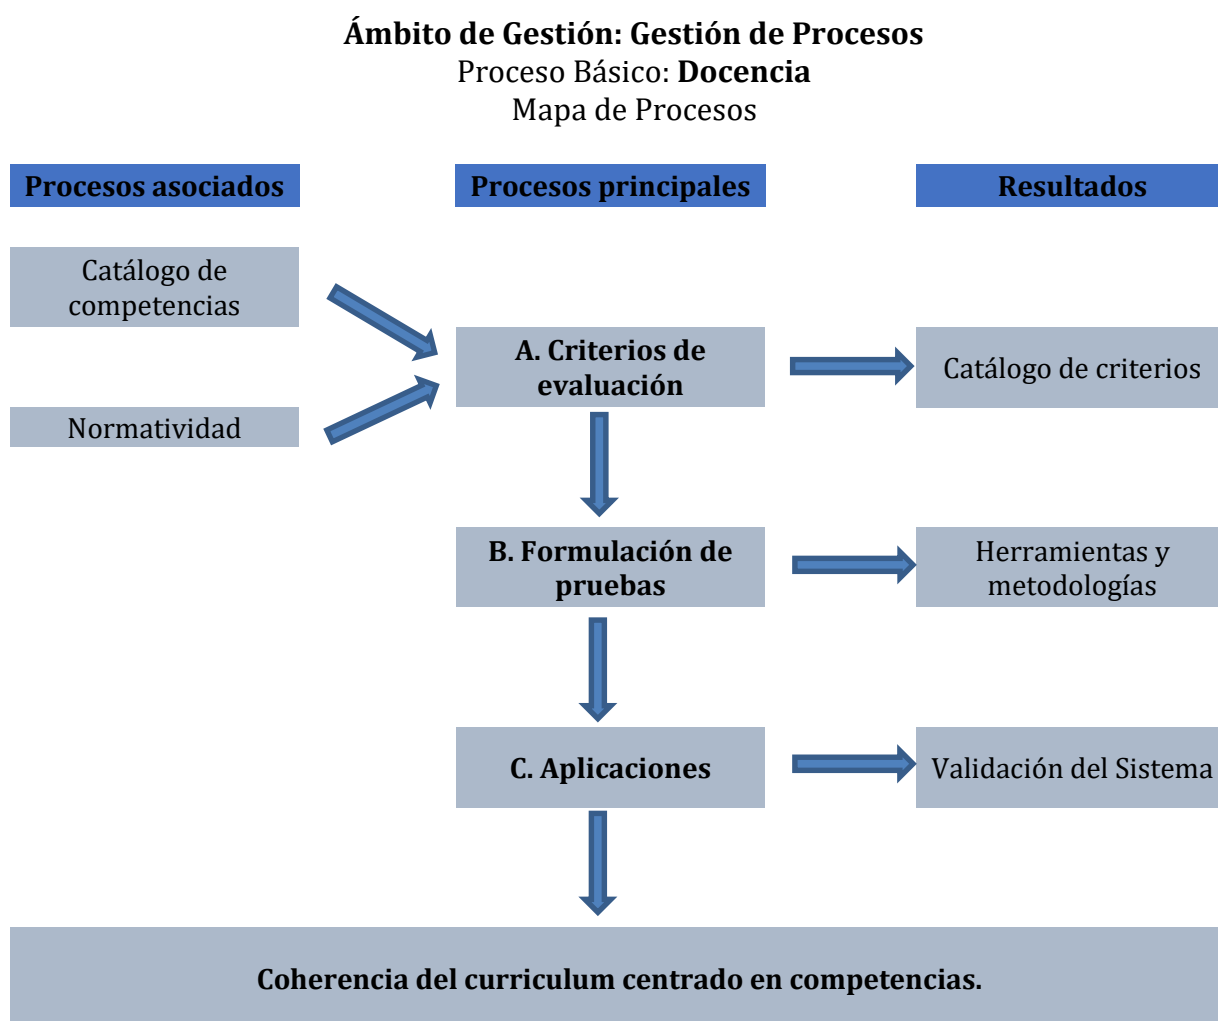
Ámbito de Gestión: Gestión de Procesos
Proceso Básico: Docencia
Mapa de Procesos

Procesos asociados

Procesos principales

Resultados

Catálogo de competencias

Normatividad

A. Criterios de evaluación

Catálogo de criterios

B. Formulación de pruebas

Herramientas y metodologías

C. Aplicaciones

Validación del Sistema

Coherencia del curriculum centrado en competencias.